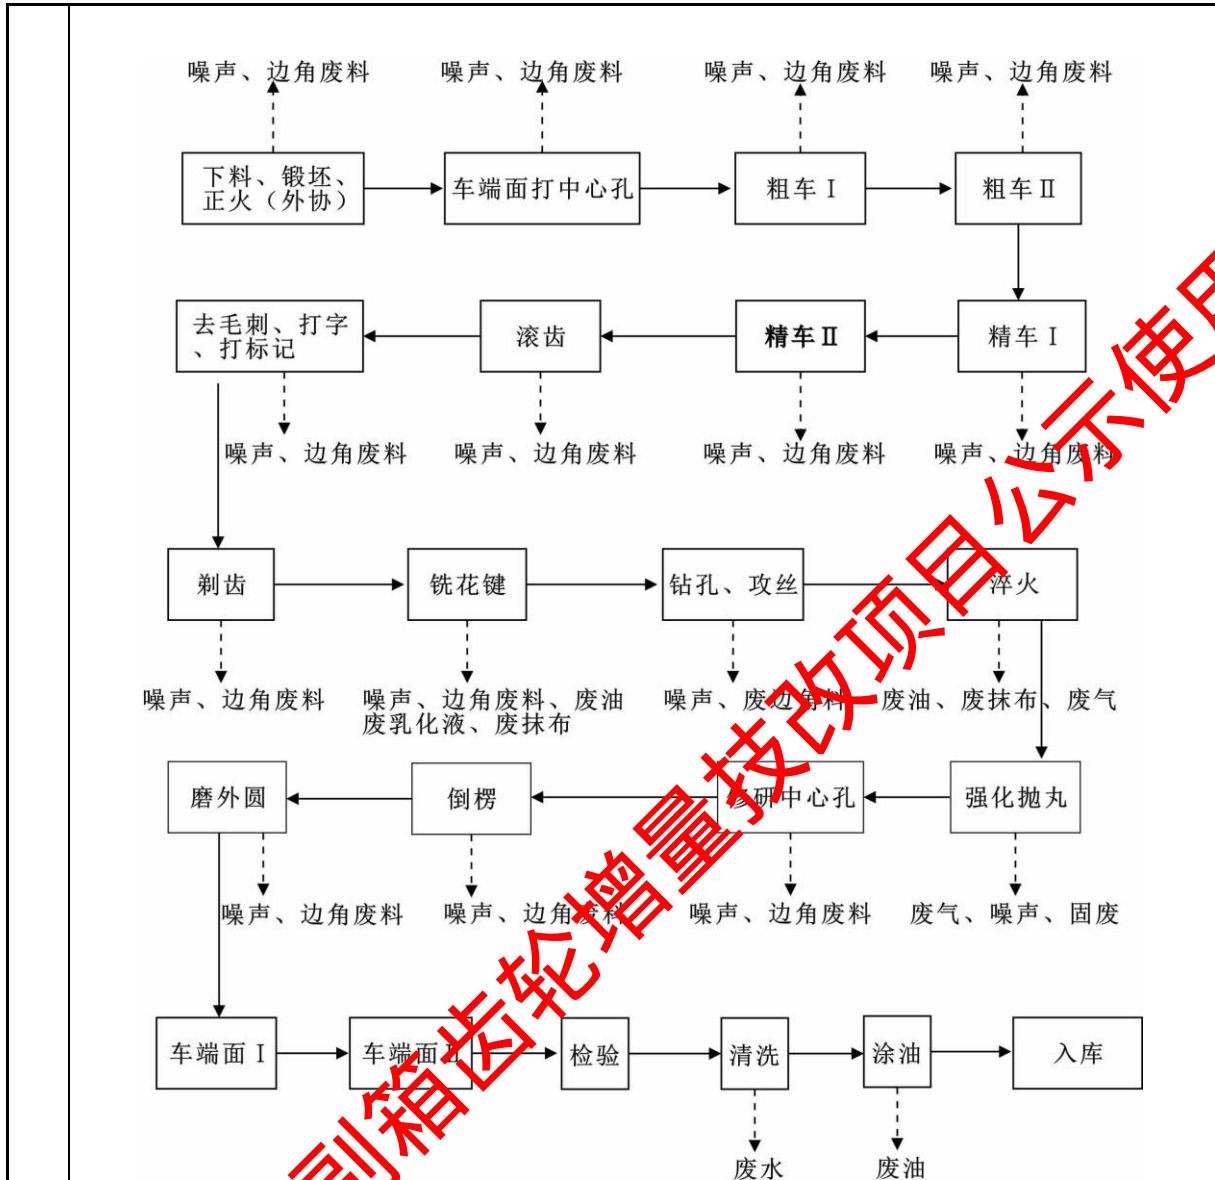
噪声、边角废料　噪声、边角废料　噪声、边角废料　噪声、边角废料

下料、锻坯、正火（外协）　车端面打中心孔　粗车Ⅰ　粗车Ⅱ

去毛刺、打字、打标记　滚齿　精车Ⅱ　精车Ⅰ

噪声、边角废料　噪声、边角废料　噪声、边角废料　噪声、边角废料

剃齿　铣花键　钻孔、攻丝　淬火

噪声、边角废料　噪声、边角废料、废油 废乳化液、废抹布　噪声、废边角料　废油、废抹布、废气

磨外圆　倒楞　修研中心孔　强化抛丸

噪声、边角废料　噪声、边角废料　噪声、边角废料　废气、噪声、固废

车端面Ⅰ　车端面Ⅱ　检验　清洗　涂油　入库

废水　废油

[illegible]箱齿轮增量技改项目公示使用